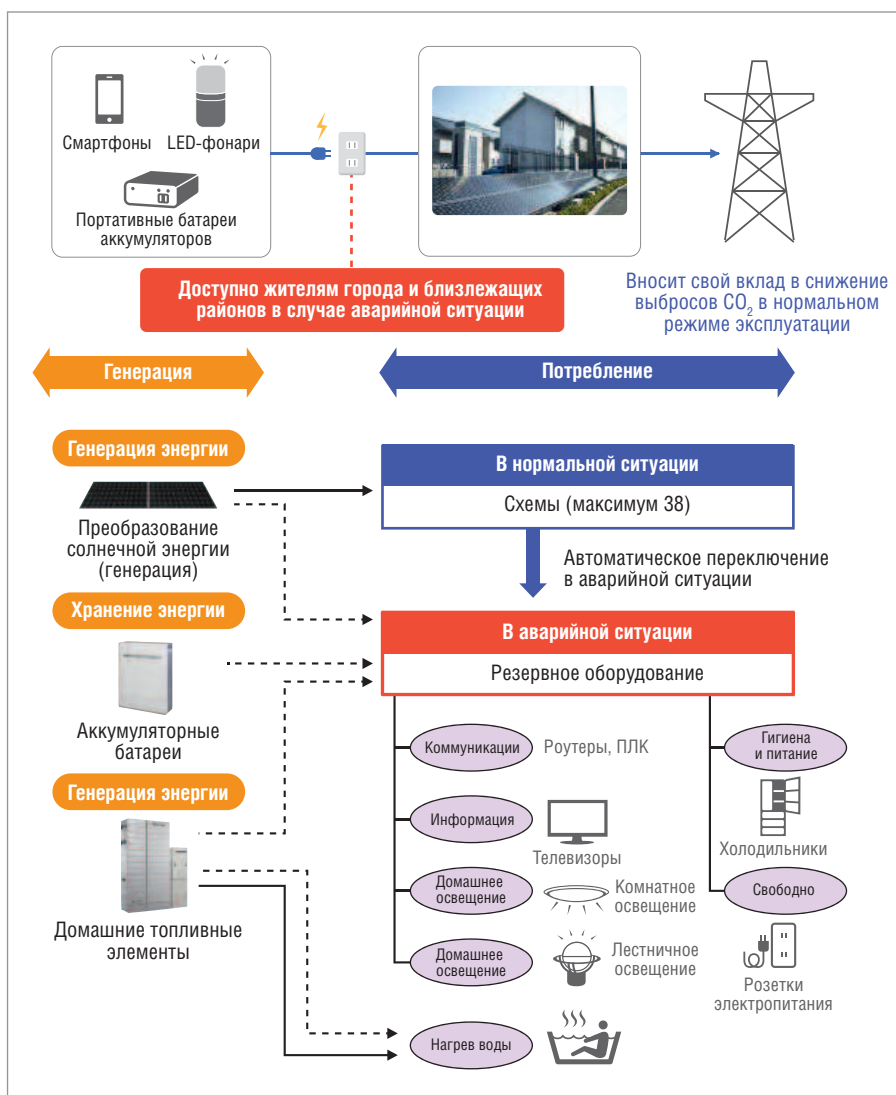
Смартфоны

LED-фонари

Портативные батареи аккумуляторов

Доступно жителям города и близлежащих районов в случае аварийной ситуации

Вносит свой вклад в снижение выбросов $CO_2$ в нормальном режиме эксплуатации

Генерация

Потребление

Генерация энергии

Преобразование солнечной энергии (генерация)

Хранение энергии

Аккумуляторные батареи

Генерация энергии

Домашние топливные элементы

В нормальной ситуации

Схемы (максимум 38)

Автоматическое переключение в аварийной ситуации

В аварийной ситуации

Резервное оборудование

Коммуникации

Роутеры, ПЛК

Информация

Телевизоры

Домашнее освещение

Комнатное освещение

Домашнее освещение

Лестничное освещение

Нагрев воды

Гигиена и питание

Холодильники

Свободно

Розетки электропитания